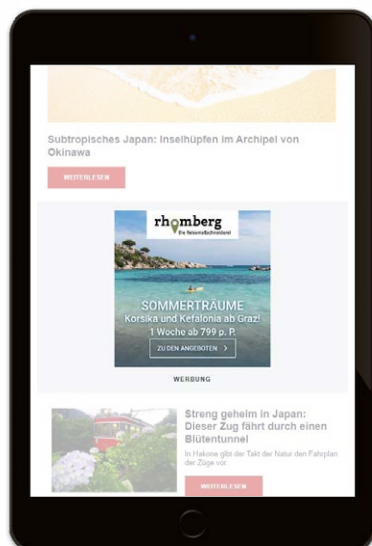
Subtropisches Japan: Inselhüpfen im Archipel von Okinawa

WEITERLESEN

rhomberg
Die Reisemaßschneiderei

SOMMERTRÄUME
Korsika und Kefalonia ab Graz!
1 Woche ab 799 p. P.

ZU DEN ANGEBOTEN >

WERBUNG

Streng geheim in Japan: Dieser Zug fährt durch einen Blütentunnel

In Hakone gibt der Takt der Natur den Fahrplan der Züge vor.

WEITERLESEN